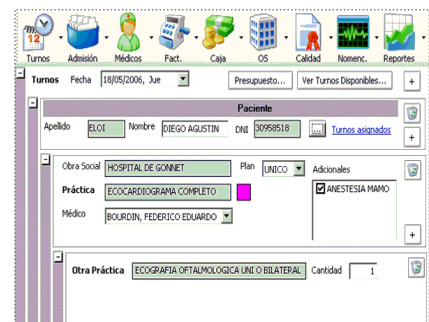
12
Turnos Admisión Médicos Fact. Caja OS Calidad Nomenc. Reportes

Turnos Fecha 18/05/2006, Jue Presupuesto... Ver Turnos Disponibles... +

Paciente
Apellido ELOI Nombre DIEGO AGUSTIN DNI 30958518 ... Turnos asignados +

Obra Social HOSPITAL DE GONNET Plan UNICO Adicionales
Práctica ECOCARDIOGRAMA COMPLETO ANESTESIA MAMO
Médico BOURDIN, FEDERICO EDUARDO +

Otra Práctica ECOGRAFIA OFTALMOLOGICA UNI O BILATERAL Cantidad 1